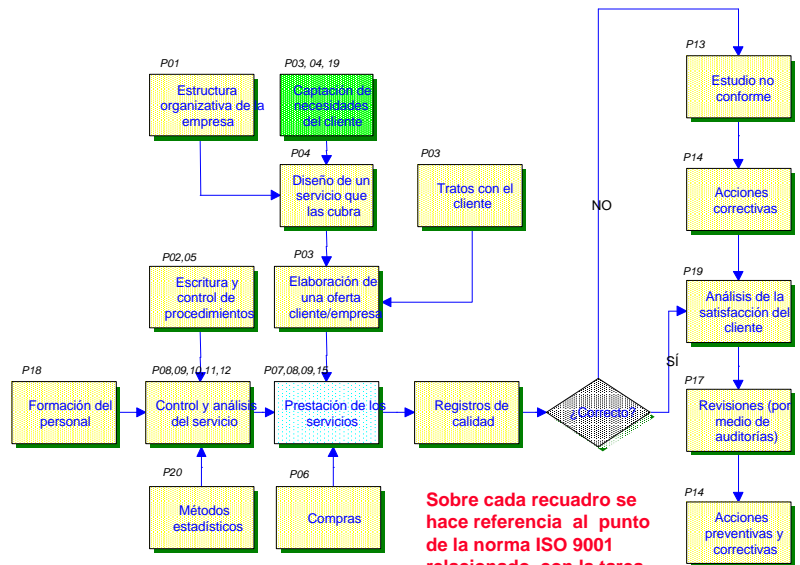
P01
Estructura organizativa de la empresa

P03, 04, 19
Captación de necesidades del cliente

P04
Diseño de un servicio que las cubra

P03
Tratos con el cliente

P02,05
Escritura y control de procedimientos

P03
Elaboración de una oferta cliente/empresa

P18
Formación del personal

P08,09,10,11,12
Control y análisis del servicio

P07,08,09,10
Prestación de los servicios

Registros de calidad

¿Correcto?

NO

SÍ

P20
Métodos estadísticos

P06
Compras

P13
Estudio no conforme

P14
Acciones correctivas

P19
Análisis de la satisfacción del cliente

P17
Revisiones (por medio de auditorías)

P14
Acciones preventivas y correctivas

Sobre cada recuadro se hace referencia al punto de la norma ISO 9001 relacionado con la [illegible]